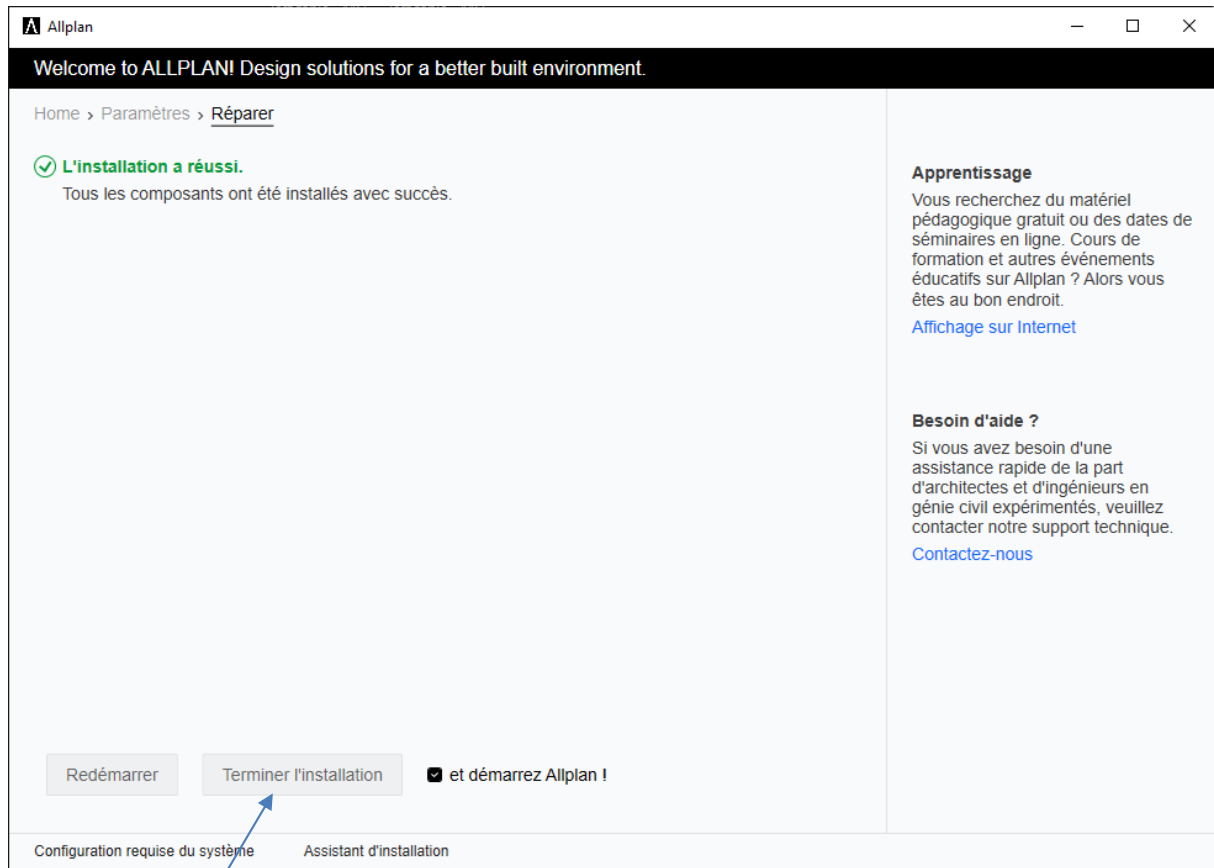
Allplan

Welcome to ALLPLAN! Design solutions for a better built environment.

Home › Paramètres › Réparer

L'installation a réussi.
Tous les composants ont été installés avec succès.

Apprentissage
Vous recherchez du matériel pédagogique gratuit ou des dates de séminaires en ligne. Cours de formation et autres événements éducatifs sur Allplan ? Alors vous êtes au bon endroit.
Affichage sur Internet

Besoin d'aide ?
Si vous avez besoin d'une assistance rapide de la part d'architectes et d'ingénieurs en génie civil expérimentés, veuillez contacter notre support technique.
Contactez-nous

Redémarrer
Terminer l'installation
et démarrez Allplan !

Configuration requise du système
Assistant d'installation